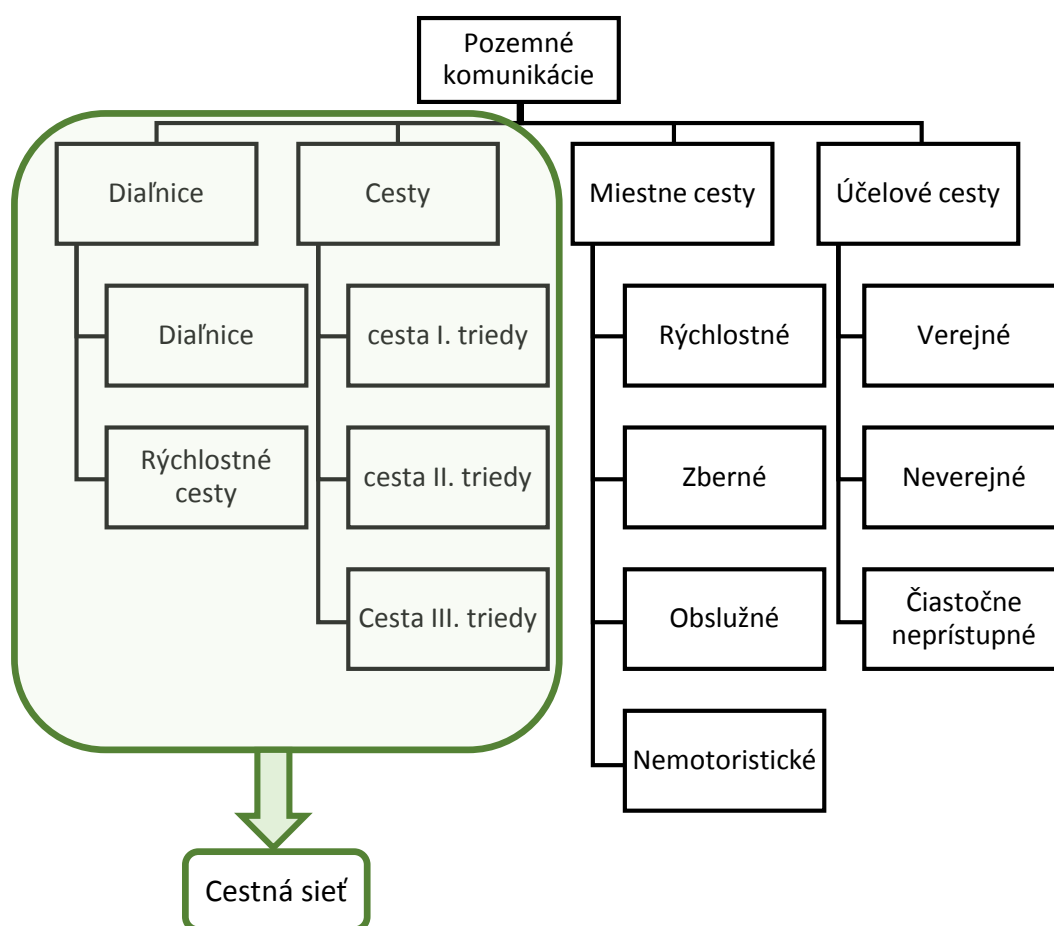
Pozemné komunikácie

Diaľnice

Diaľnice

Rýchlostné cesty

Cesty

cesta I. triedy

cesta II. triedy

Cesta III. triedy

Miestne cesty

Rýchlostné

Zberné

Obslužné

Nemotoristické

Účelové cesty

Verejné

Neverejné

Čiastočne neprístupné

Cestná sieť